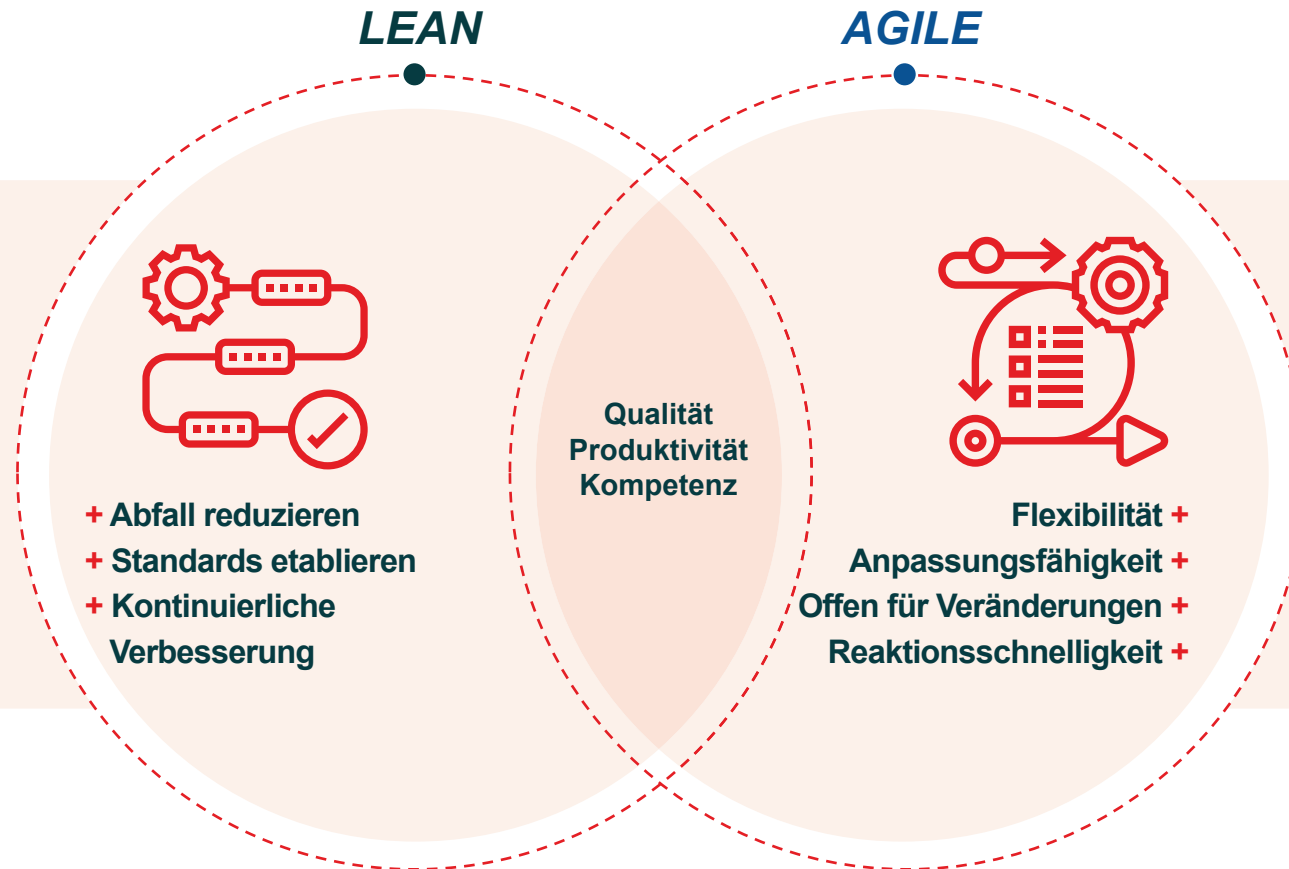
LEAN

AGILE

+ Abfall reduzieren
+ Standards etablieren
+ Kontinuierliche Verbesserung

Qualität
Produktivität
Kompetenz

Flexibilität +
Anpassungsfähigkeit +
Offen für Veränderungen +
Reaktionsschnelligkeit +